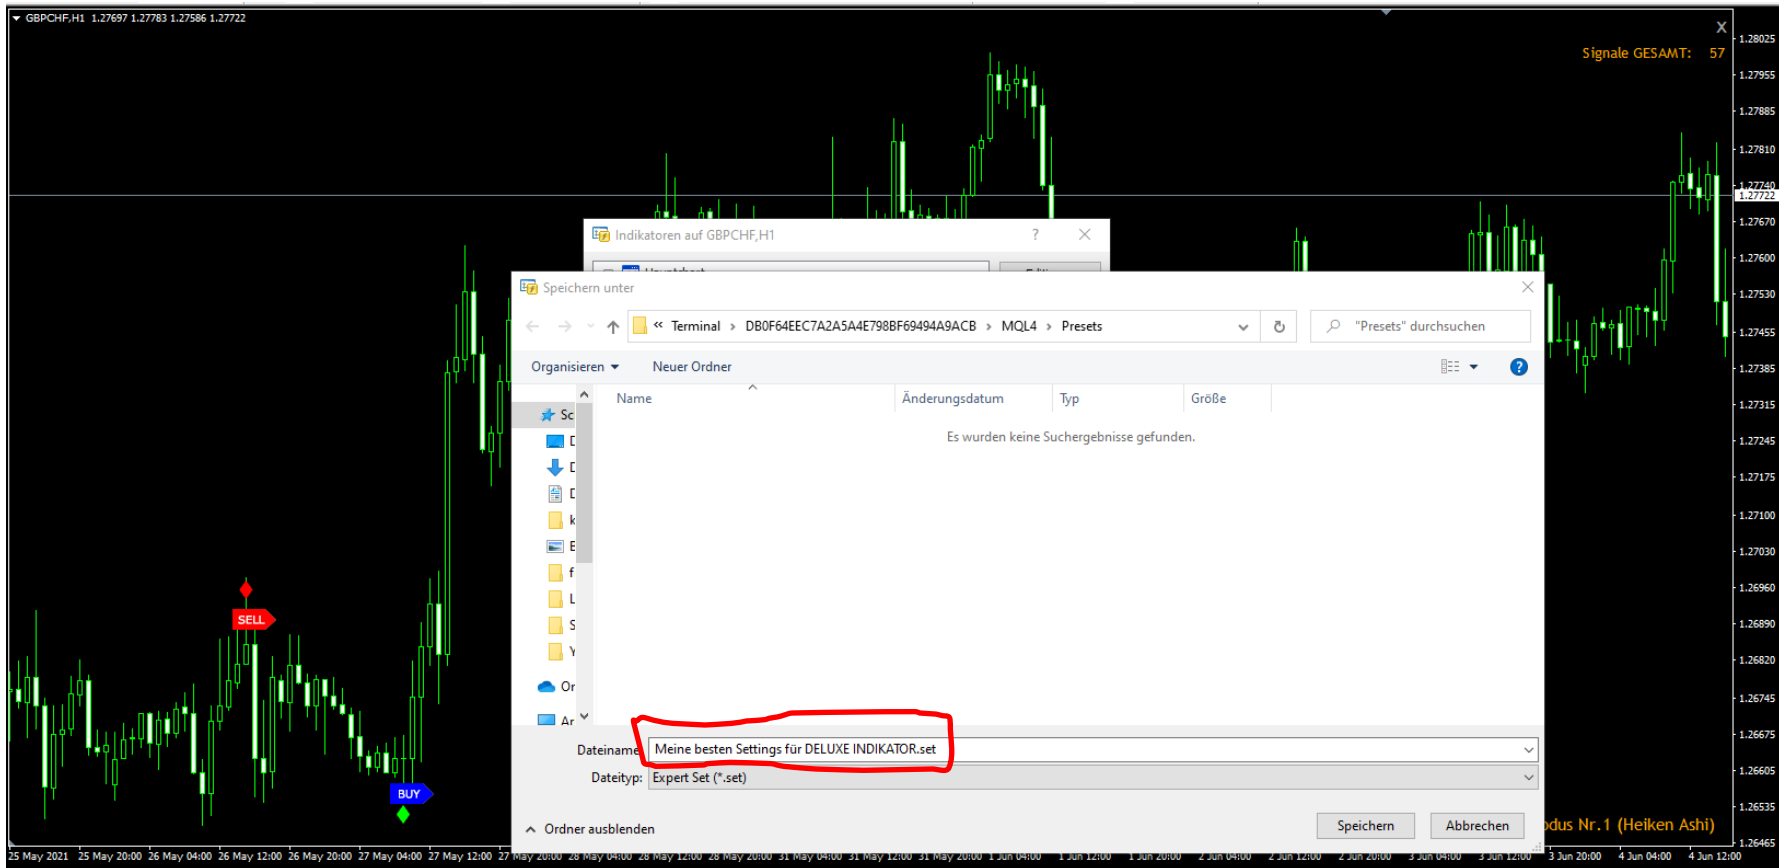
GBPCHF,H1 1.27697 1.27783 1.27586 1.27722

Signale GESAMT: 57

1.28025
1.27955
1.27885
1.27810
1.27740
1.27722
1.27670
1.27600
1.27530
1.27455
1.27385
1.27315
1.27245
1.27175
1.27100
1.27030
1.26960
1.26890
1.26820
1.26745
1.26675
1.26605
1.26535
1.26465

SELL
BUY

Indikatoren auf GBPCHF,H1 ? ✕

Speichern unter ✕

« Terminal › DB0F64EEC7A2A5A4E798BF69494A9ACB › MQL4 › Presets

"Presets" durchsuchen

Organisieren ▾ Neuer Ordner

Name Änderungsdatum Typ Größe

Es wurden keine Suchergebnisse gefunden.

Sc
D
D
D
k
E
f
L
S
Y
Or
Ar

Dateiname: Meine besten Settings für DELUXE INDIKATOR.set
Dateityp: Expert Set (*.set)

Ordner ausblenden Speichern Abbrechen

dus Nr.1 (Heiken Ashi)

25 May 2021 25 May 20:00 26 May 04:00 26 May 12:00 26 May 20:00 27 May 04:00 27 May 12:00 27 May 20:00 28 May 04:00 28 May 12:00 28 May 20:00 31 May 04:00 31 May 12:00 31 May 20:00 1 Jun 04:00 1 Jun 12:00 1 Jun 20:00 2 Jun 04:00 2 Jun 12:00 2 Jun 20:00 3 Jun 04:00 3 Jun 12:00 3 Jun 20:00 4 Jun 04:00 4 Jun 12:00